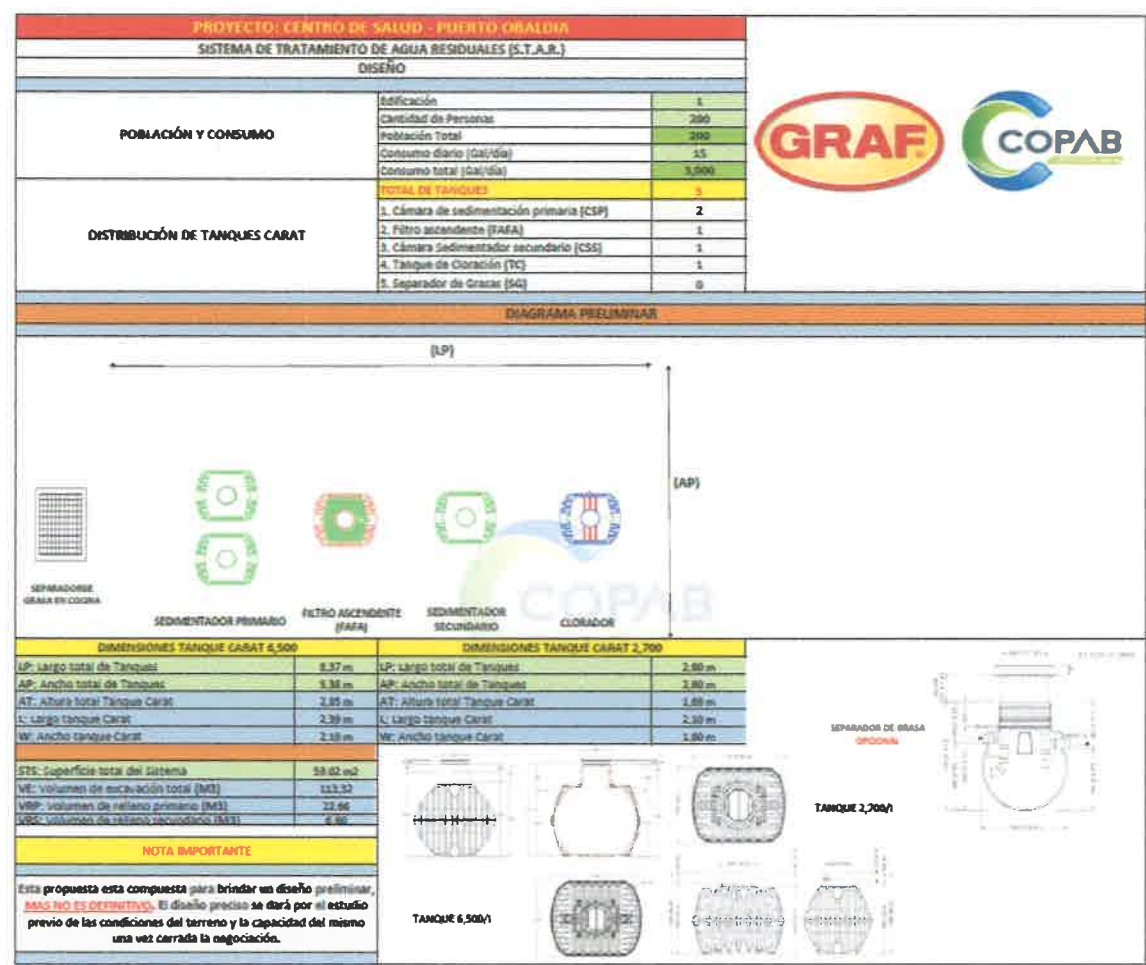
PROYECTO: CENTRO DE SALUD - PUERTO OBALDIA

SISTEMA DE TRATAMIENTO DE AGUA RESIDUALES (S.T.A.R.)

DISEÑO

| POBLACIÓN Y CONSUMO | Edificación | 1 |
|---|---|---|
| | Cantidad de Personas | 200 |
| | Población Total | 200 |
| | Consumo diario (Gal/día) | 15 |
| | Consumo total (Gal/día) | 3,000 |
| DISTRIBUCIÓN DE TANQUES CARAT | TOTAL DE TANQUES | 5 |
| | 1. Cámara de sedimentación primaria (CSP) | 2 |
| | 2. Filtro ascendente (FAFA) | 1 |
| | 3. Cámara Sedimentador secundario (CSS) | 1 |
| | 4. Tanque de Cloración (TC) | 1 |
| | 5. Separador de Grasas (SG) | 0 |

GRAF

COPAB

DIAGRAMA PRELIMINAR

(LP)

(AP)

SEPARADOR DE GRASA EN COCINA

SEDIMENTADOR PRIMARIO

FILTRO ASCENDENTE (FAFA)

SEDIMENTADOR SECUNDARIO

CLORADOR

COPAB

| DIMENSIONES TANQUE CARAT 6,500 | |
|---|---|
| LP: Largo total de Tanques | 8.37 m |
| AP: Ancho total de Tanques | 5.38 m |
| AT: Altura total Tanque Carat | 2.85 m |
| L: Largo tanque Carat | 2.39 m |
| W: Ancho tanque Carat | 2.10 m |

| DIMENSIONES TANQUE CARAT 2,700 | |
|---|---|
| LP: Largo total de Tanques | 2.00 m |
| AP: Ancho total de Tanques | 2.00 m |
| AT: Altura total Tanque Carat | 1.88 m |
| L: Largo tanque Carat | 2.10 m |
| W: Ancho tanque Carat | 1.80 m |

| STS: Superficie total del Sistema | 59.02 m2 |
|---|---|
| VE: Volumen de excavación total (M3) | 113.32 |
| VRP: Volumen de relleno primario (M3) | 22.66 |
| VRS: Volumen de relleno secundario (M3) | 6.80 |

NOTA IMPORTANTE

Esta propuesta esta compuesta para brindar un diseño preliminar, MAS NO ES DEFINITIVO. El diseño preciso se dará por el estudio previo de las condiciones del terreno y la capacidad del mismo una vez cerrada la negociación.

SEPARADOR DE GRASA OPCIONAL

TANQUE 2,700/l

TANQUE 6,500/l